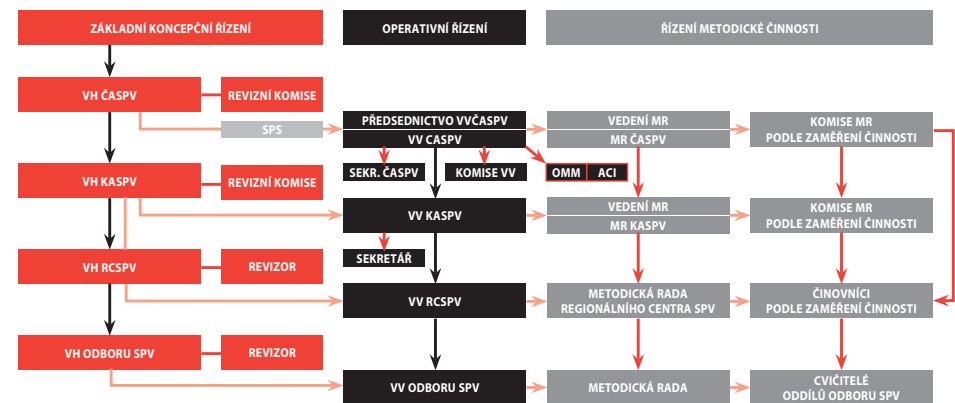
ZÁKLADNÍ KONCEPČNÍ ŘÍZENÍ

OPERATIVNÍ ŘÍZENÍ

ŘÍZENÍ METODICKÉ ČINNOSTI

VH ČASPV

REVIZNÍ KOMISE

SPS

PŘEDSEDNICTVO VVČASPV

VV ČASPV

VEDENÍ MR

MR ČASPV

KOMISE MR PODLE ZAMĚŘENÍ ČINNOSTI

SEKR. ČASPV

KOMISE VV

OMM

ACI

VH KASPV

REVIZNÍ KOMISE

VV KASPV

VEDENÍ MR

MR KASPV

KOMISE MR PODLE ZAMĚŘENÍ ČINNOSTI

SEKRETÁŘ

VH RCSPV

REVIZOR

VV RCSPV

METODICKÁ RADA REGIONÁLNÍHO CENTRA SPV

ČINOVNÍCI PODLE ZAMĚŘENÍ ČINNOSTI

VH ODBORU SPV

REVIZOR

VV ODBORU SPV

METODICKÁ RADA

CVIČITELÉ ODDÍLŮ ODBORU SPV